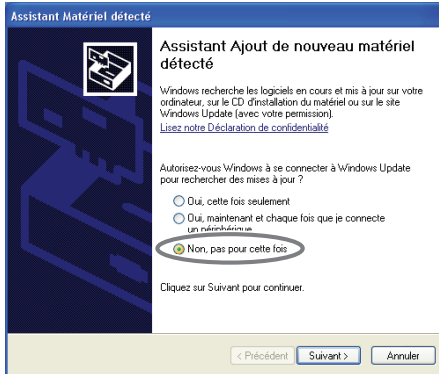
Assistant Matériel détecté

Assistant Ajout de nouveau matériel détecté

Windows recherche les logiciels en cours et mis à jour sur votre ordinateur, sur le CD d'installation du matériel ou sur le site Windows Update (avec votre permission).
Lisez notre Déclaration de confidentialité

Autorisez-vous Windows à se connecter à Windows Update pour rechercher des mises à jour ?

Oui, cette fois seulement

Oui, maintenant et chaque fois que je connecte un périphérique

Non, pas pour cette fois

Cliquez sur Suivant pour continuer.

< Précédent Suivant > Annuler